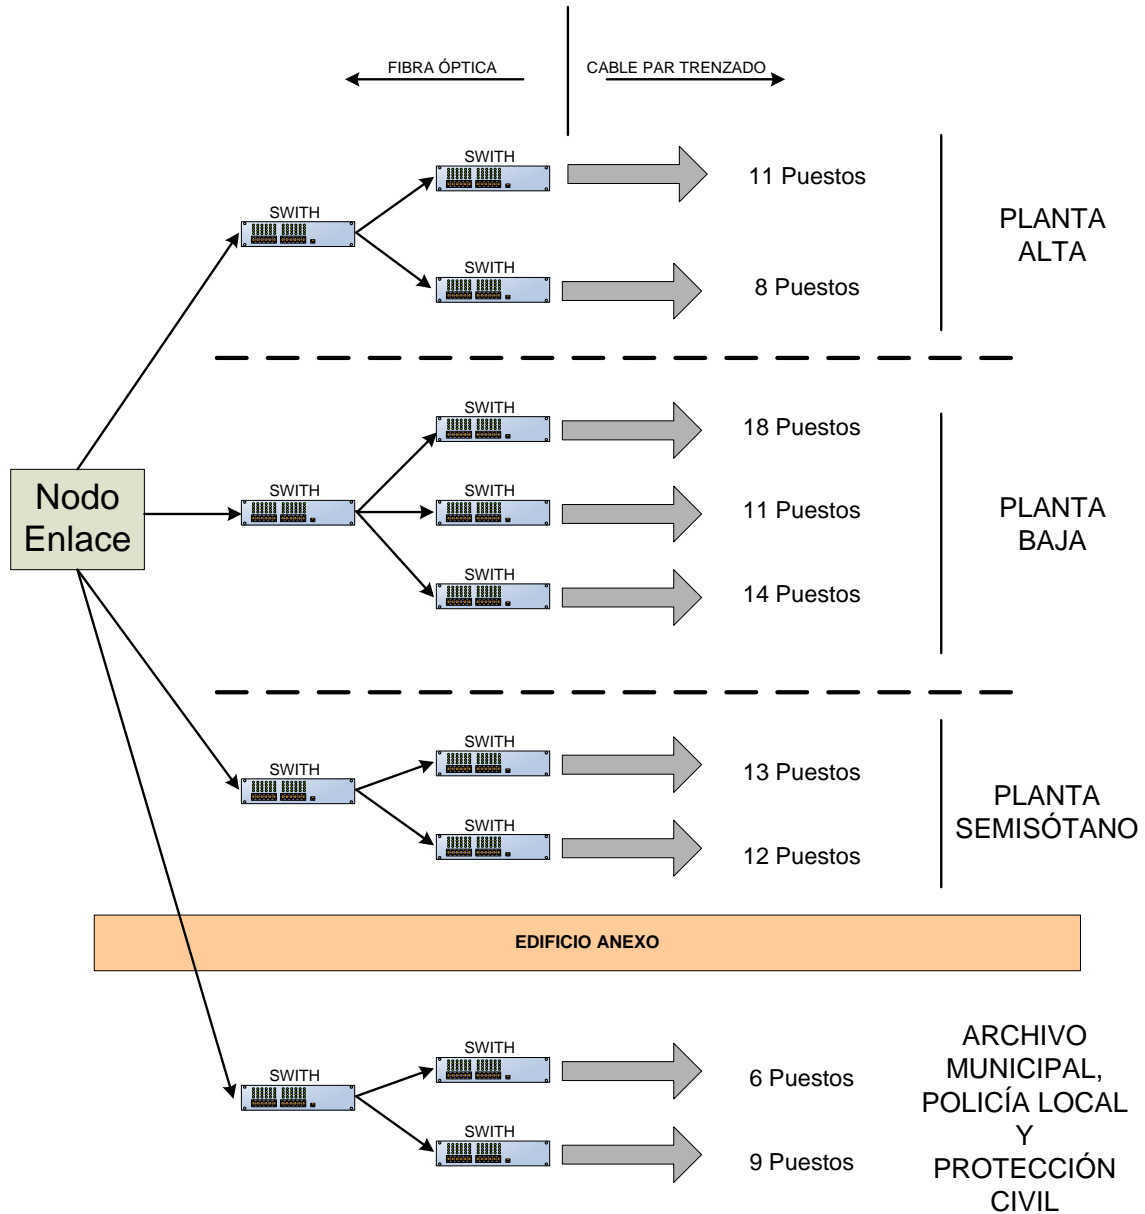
FIBRA ÓPTICA

CABLE PAR TRENZADO

SWITH

SWITH

11 Puestos

SWITH

8 Puestos

PLANTA ALTA

SWITH

18 Puestos

Nodo Enlace

SWITH

SWITH

11 Puestos

PLANTA BAJA

SWITH

14 Puestos

SWITH

SWITH

13 Puestos

PLANTA SEMISÓTANO

SWITH

12 Puestos

EDIFICIO ANEXO

SWITH

SWITH

6 Puestos

ARCHIVO MUNICIPAL, POLICÍA LOCAL Y PROTECCIÓN CIVIL

SWITH

9 Puestos